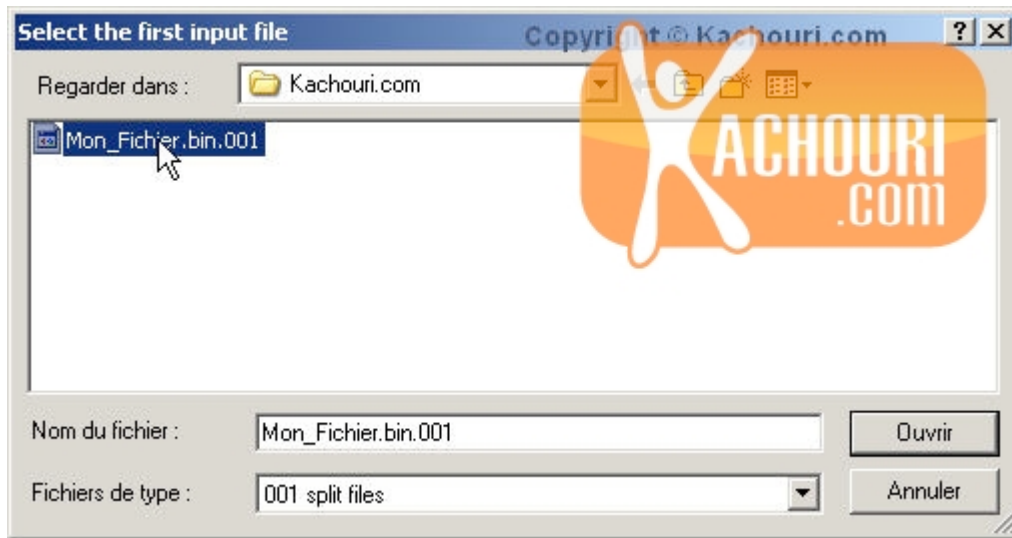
Select the first input file

Copyright © Kachouri.com

?

Regarder dans :

Kachouri.com

Mon_Fichier.bin.001

KACHOURI .COM

Nom du fichier :

Mon_Fichier.bin.001

Ouvrir

Fichiers de type :

001 split files

Annuler